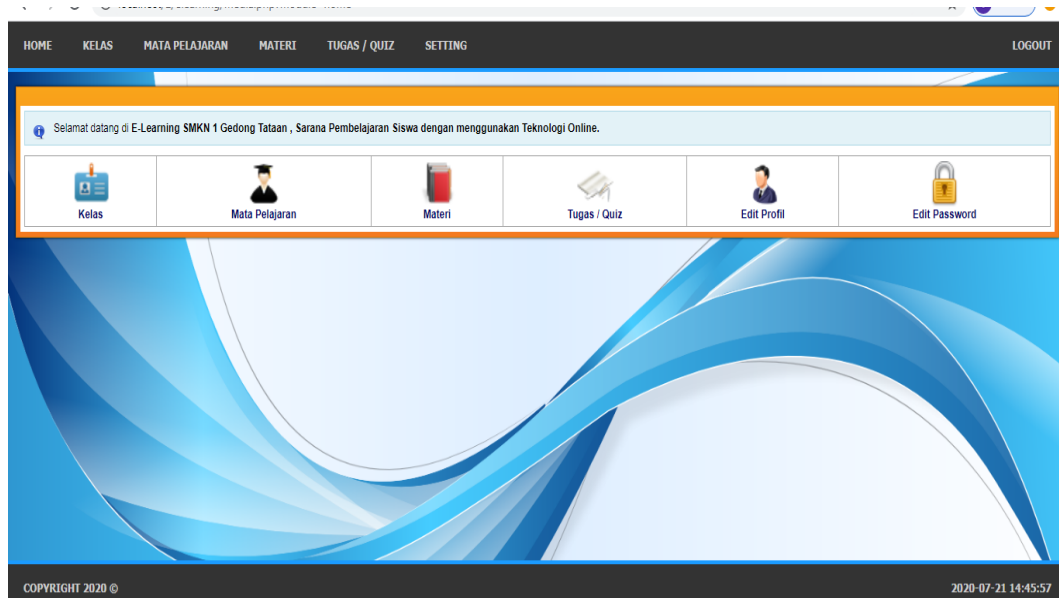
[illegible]

HOME KELAS MATA PELAJARAN MATERI TUGAS / QUIZ SETTING LOGOUT

Selamat datang di E-Learning SMKN 1 Gedong Tataan , Sarana Pembelajaran Siswa dengan menggunakan Teknologi Online.

| Kelas | Mata Pelajaran | Materi | Tugas / Quiz | Edit Profil | Edit Password |
|---|---|---|---|---|---|

COPYRIGHT 2020 ©

2020-07-21 14:45:57